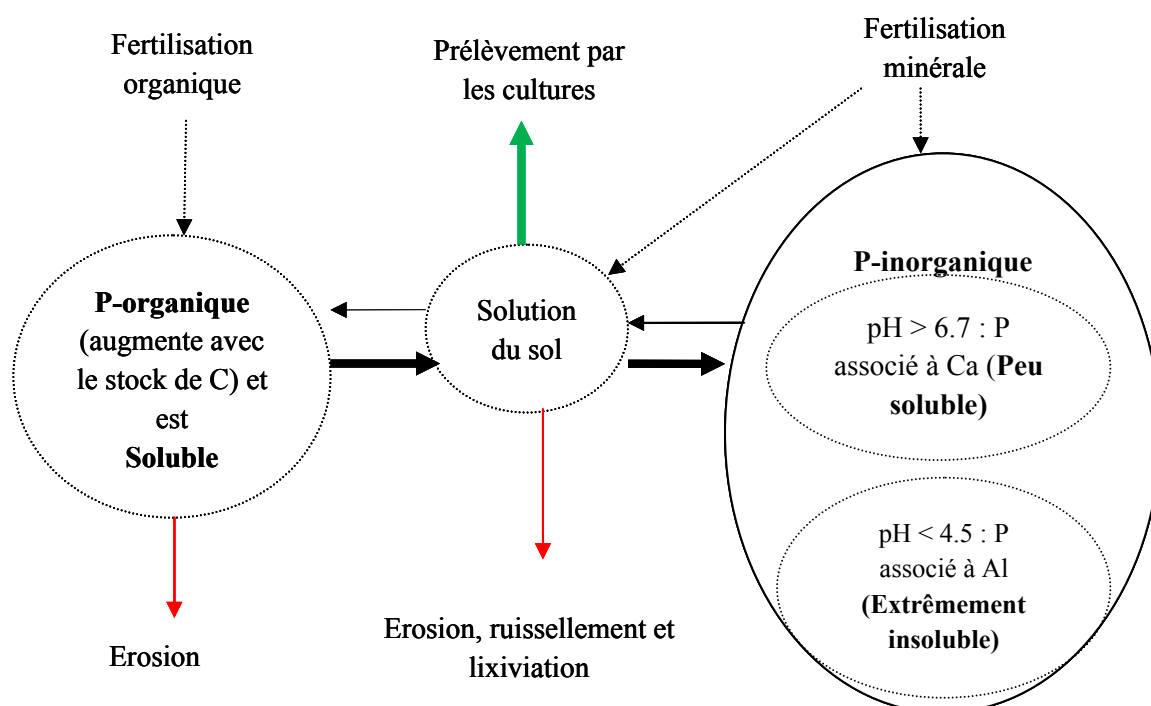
Fertilisation organique

Prélèvement par les cultures

Fertilisation minérale

P-organique (augmente avec le stock de C) et est Soluble

Solution du sol

P-inorganique

pH > 6.7 : P associé à Ca (Peu soluble)

pH < 4.5 : P associé à Al (Extrêmement insoluble)

Erosion

Erosion, ruissellement et lixiviation